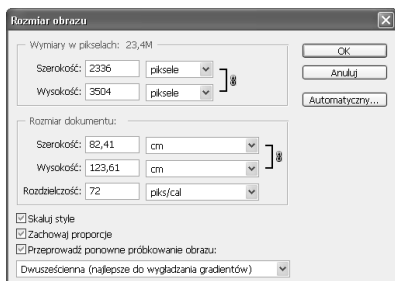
Rozmiar obrazu

Wymiary w pikselach: 23,4M

Szerokość: 2336 piksele

Wysokość: 3504 piksele

OK

Anuluj

Automatyczny...

Rozmiar dokumentu:

Szerokość: 82,41 cm

Wysokość: 123,61 cm

Rozdzielczość: 72 piks/cal

Skaluj style

Zachowaj proporcje

Przeprowadź ponowne próbkowanie obrazu:

Dwusześcienna (najlepsze do wygładzania gradientów)